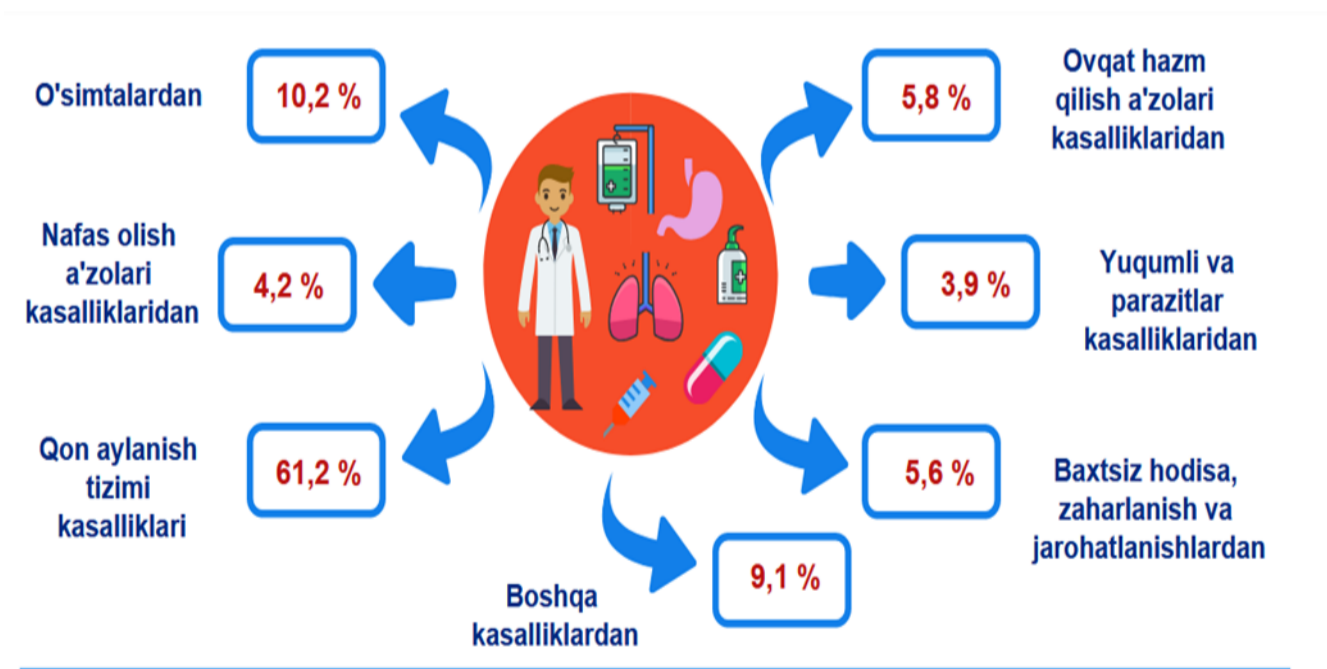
O'simtalardan

10,2 %

Nafas olish a'zolari kasalliklaridan

4,2 %

Qon aylanish tizimi kasalliklari

61,2 %

Ovqat hazm qilish a'zolari kasalliklaridan

5,8 %

Yuqumli va parazitlar kasalliklaridan

3,9 %

Baxtsiz hodisa, zaharlanish va jarohatlanishlardan

5,6 %

Boshqa kasalliklardan

9,1 %